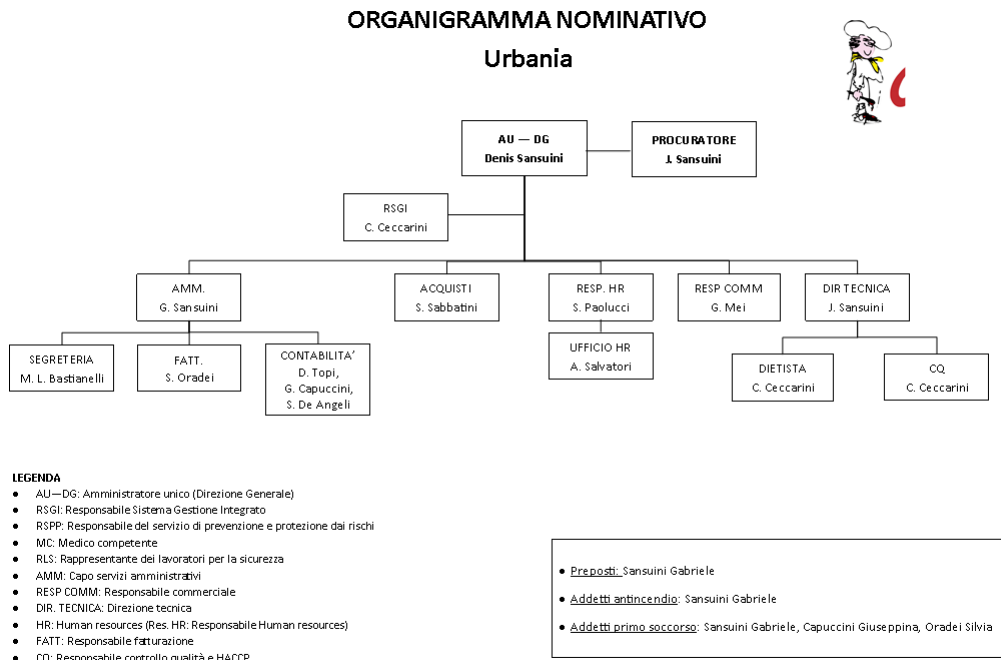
ORGANIGRAMMA NOMINATIVO
Urbania

AU — DG
Denis Sansuini

PROCURATORE
J. Sansuini

RSGI
C. Ceccarini

AMM.
G. Sansuini

ACQUISTI
S. Sabbatini

RESP. HR
S. Paolucci

RESP COMM
G. Mei

DIR TECNICA
J. Sansuini

SEGRETERIA
M. L. Bastianelli

FATT.
S. Oradei

CONTABILITA'
D. Topi,
G. Capuccini,
S. De Angeli

UFFICIO HR
A. Salvatori

DIETISTA
C. Ceccarini

CQ
C. Ceccarini

LEGENDA
- AU—DG: Amministratore unico (Direzione Generale)
- RSGI: Responsabile Sistema Gestione Integrato
- RSPP: Responsabile del servizio di prevenzione e protezione dai rischi
- MC: Medico competente
- RLS: Rappresentante dei lavoratori per la sicurezza
- AMM: Capo servizi amministrativi
- RESP COMM: Responsabile commerciale
- DIR. TECNICA: Direzione tecnica
- HR: Human resources (Res. HR: Responsabile Human resources)
- FATT: Responsabile fatturazione
- CQ: Responsabile controllo qualità e HACCP

- Preposti: Sansuini Gabriele
- Addetti antincendio: Sansuini Gabriele
- Addetti primo soccorso: Sansuini Gabriele, Capuccini Giuseppina, Oradei Silvia